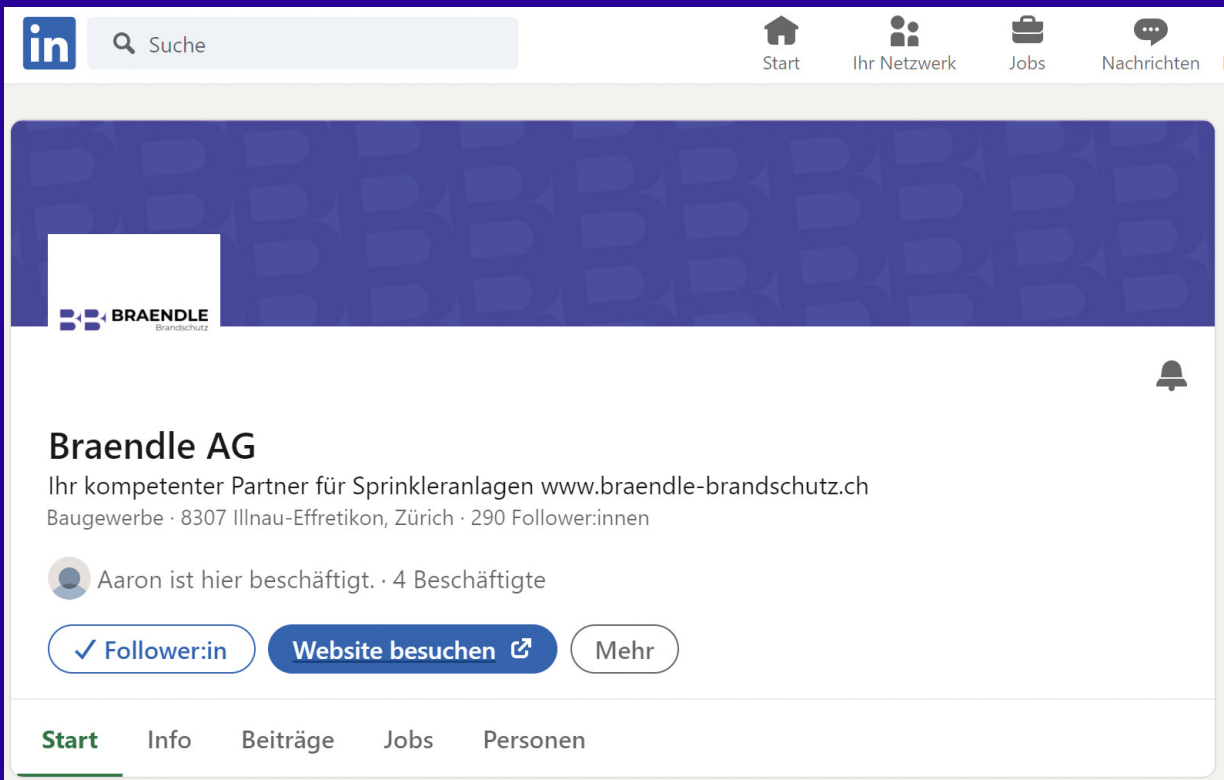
in

Suche

Start

Ihr Netzwerk

Jobs

Nachrichten

BRAENDLE
Brandschutz

Braendle AG

Ihr kompetenter Partner für Sprinkleranlagen www.braendle-brandschutz.ch

Baugewerbe · 8307 Illnau-Effretikon, Zürich · 290 Follower:innen

Aaron ist hier beschäftigt. · 4 Beschäftigte

✓ Follower:in

Website besuchen

Mehr

Start

Info

Beiträge

Jobs

Personen